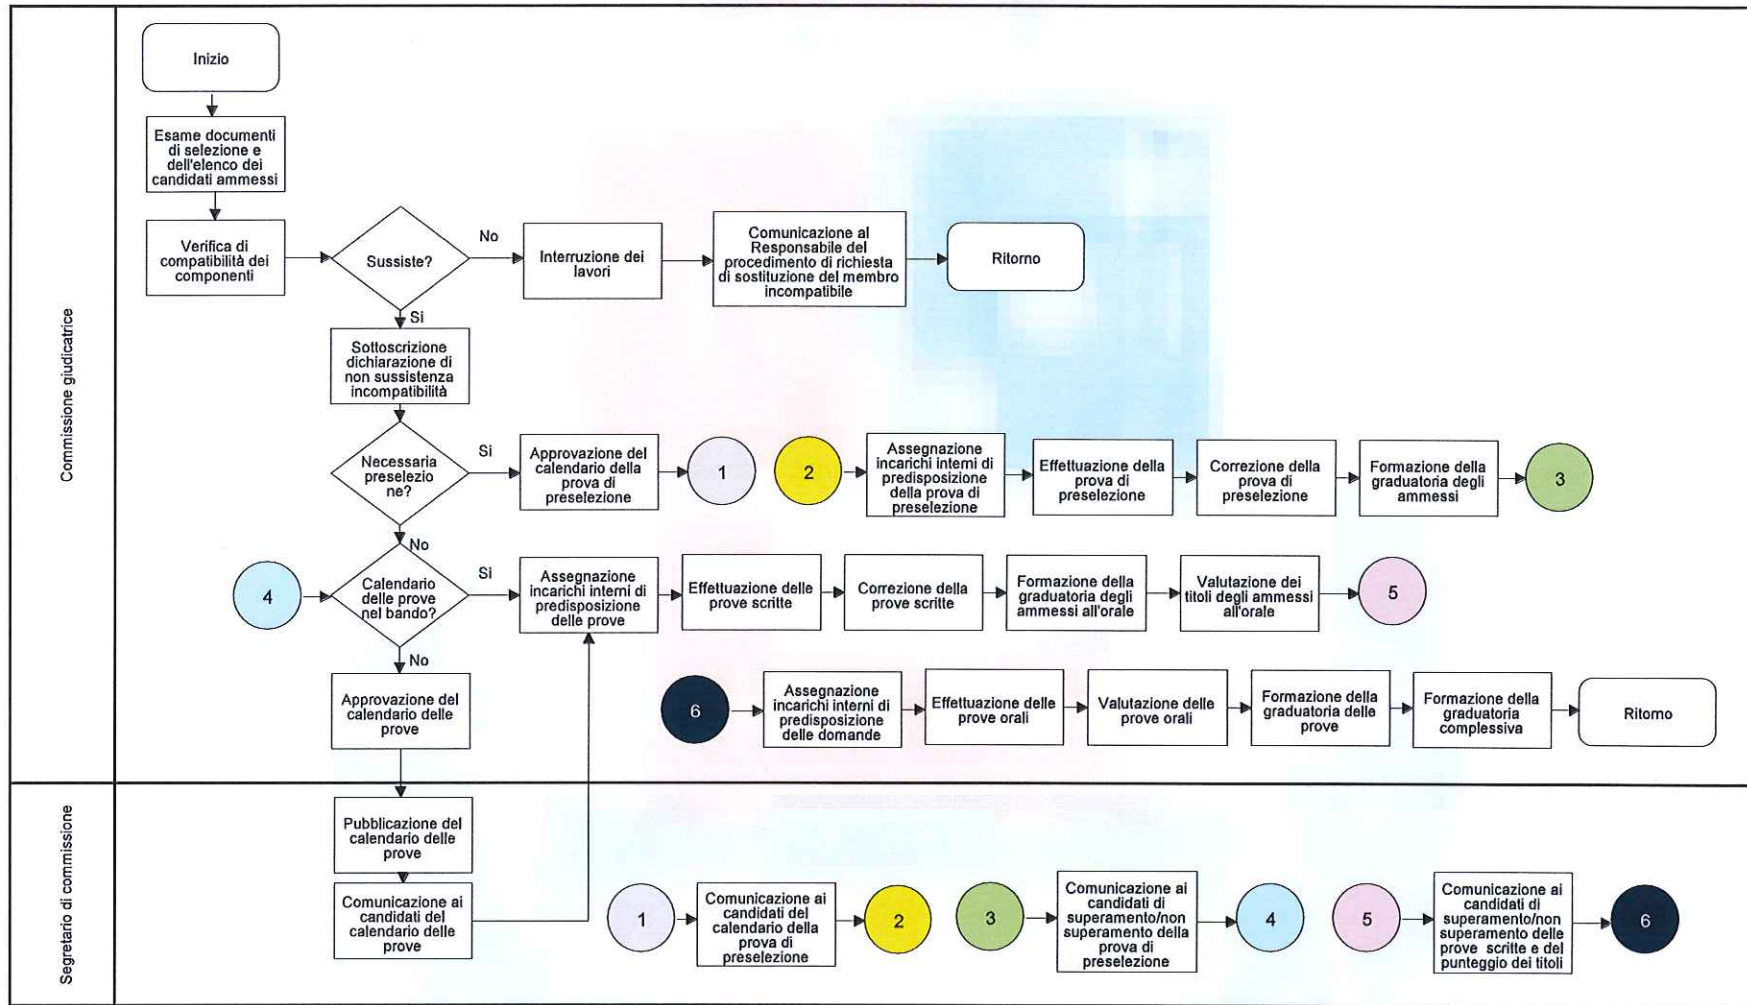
Commissione giudicatrice

Inizio

Esame documenti di selezione e dell'elenco dei candidati ammessi

Verifica di compatibilità dei componenti

Sussiste?

No

Interruzione dei lavori

Comunicazione al Responsabile del procedimento di richiesta di sostituzione del membro incompatibile

Ritorno

Si

Sottoscrizione dichiarazione di non sussistenza incompatibilità

Necessaria preselezione?

Si

Approvazione del calendario della prova di preselezione

1

2

Assegnazione incarichi interni di predisposizione della prova di preselezione

Effettuazione della prova di preselezione

Correzione della prova di preselezione

Formazione della graduatoria degli ammessi

3

No

4

Calendario delle prove nel bando?

Si

Assegnazione incarichi interni di predisposizione delle prove

Effettuazione delle prove scritte

Correzione della prove scritte

Formazione della graduatoria degli ammessi all'orale

Valutazione dei titoli degli ammessi all'orale

5

No

Approvazione del calendario delle prove

6

Assegnazione incarichi interni di predisposizione delle domande

Effettuazione delle prove orali

Valutazione delle prove orali

Formazione della graduatoria delle prove

Formazione della graduatoria complessiva

Ritorno

Segretario di commissione

Pubblicazione del calendario delle prove

Comunicazione ai candidati del calendario delle prove

1

Comunicazione ai candidati del calendario della prova di preselezione

2

3

Comunicazione ai candidati di superamento/non superamento della prova di preselezione

4

5

Comunicazione ai candidati di superamento/non superamento delle prove scritte e del punteggio dei titoli

6